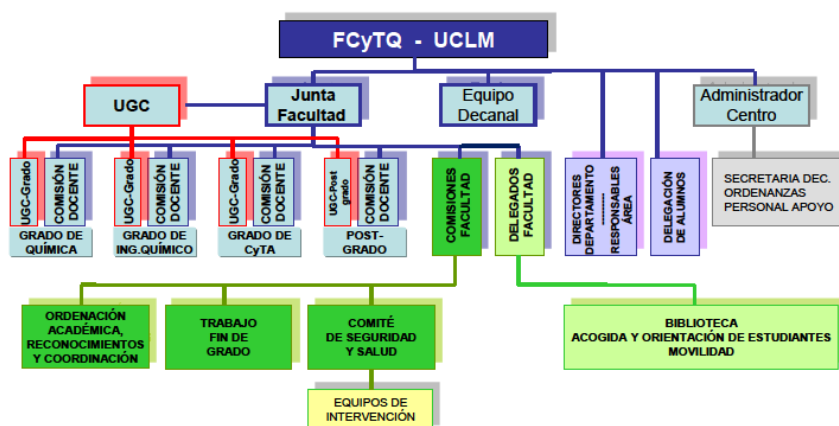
FCyTQ - UCLM

UGC

Junta Facultad

Equipo Decanal

Administrador Centro

UGC-Grado

COMISIÓN DOCENTE

GRADO DE QUÍMICA

UGC-Grado

COMISIÓN DOCENTE

GRADO DE ING.QUÍMICO

UGC-Grado

COMISIÓN DOCENTE

GRADO DE CyTA

UGC-Post grado

COMISIÓN DOCENTE

POST-GRADO

COMISIONES FACULTAD

DELEGADOS FACULTAD

DIRECTORES DEPARTAMENTO

RESPONSABLES ÁREA

DELEGACIÓN DE ALUMNOS

SECRETARIA DEC.
ORDENANZAS
PERSONAL APOYO

ORDENACIÓN ACADÉMICA, RECONOCIMIENTOS Y COORDINACIÓN

TRABAJO FIN DE GRADO

COMITÉ DE SEGURIDAD Y SALUD

EQUIPOS DE INTERVENCIÓN

BIBLIOTECA
ACOGIDA Y ORIENTACIÓN DE ESTUDIANTES
MOVILIDAD